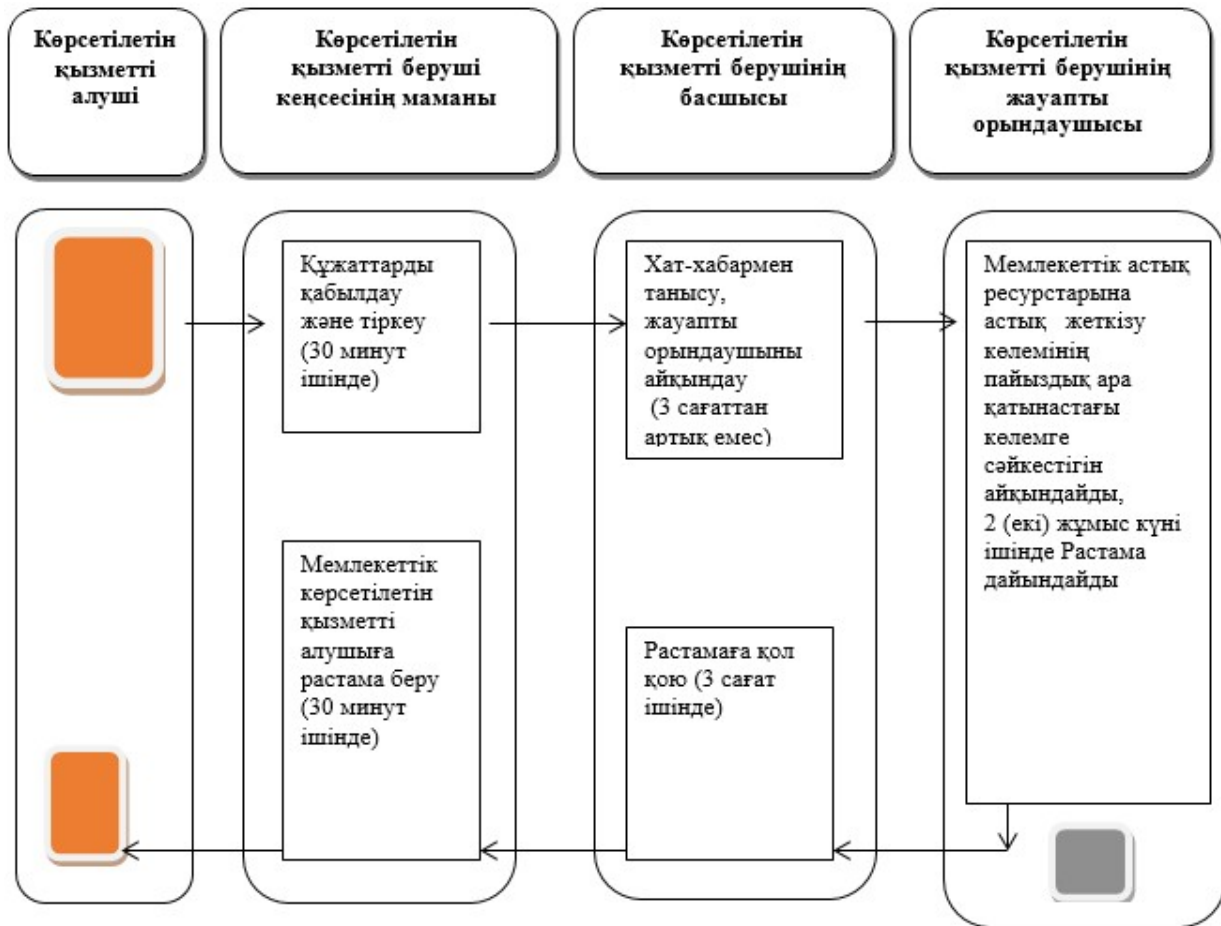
Көрсетілетін қызметті алушы

Көрсетілетін қызметті беруші кеңсесінің маманы

Көрсетілетін қызметті берушінің басшысы

Көрсетілетін қызметті берушінің жауапты орындаушысы

Құжаттарды қабылдау және тіркеу (30 минут ішінде)

Хат-хабармен танысу, жауапты орындаушыны айқындау (3 сағаттан артық емес)

Мемлекеттік астық ресурстарына астық жеткізу көлемінің пайыздық ара қатынастағы көлемге сәйкестігін айқындайды, 2 (екі) жұмыс күні ішінде Растама дайындайды

Мемлекеттік көрсетілетін қызметті алушыға растама беру (30 минут ішінде)

Растамаға қол қою (3 сағат ішінде)